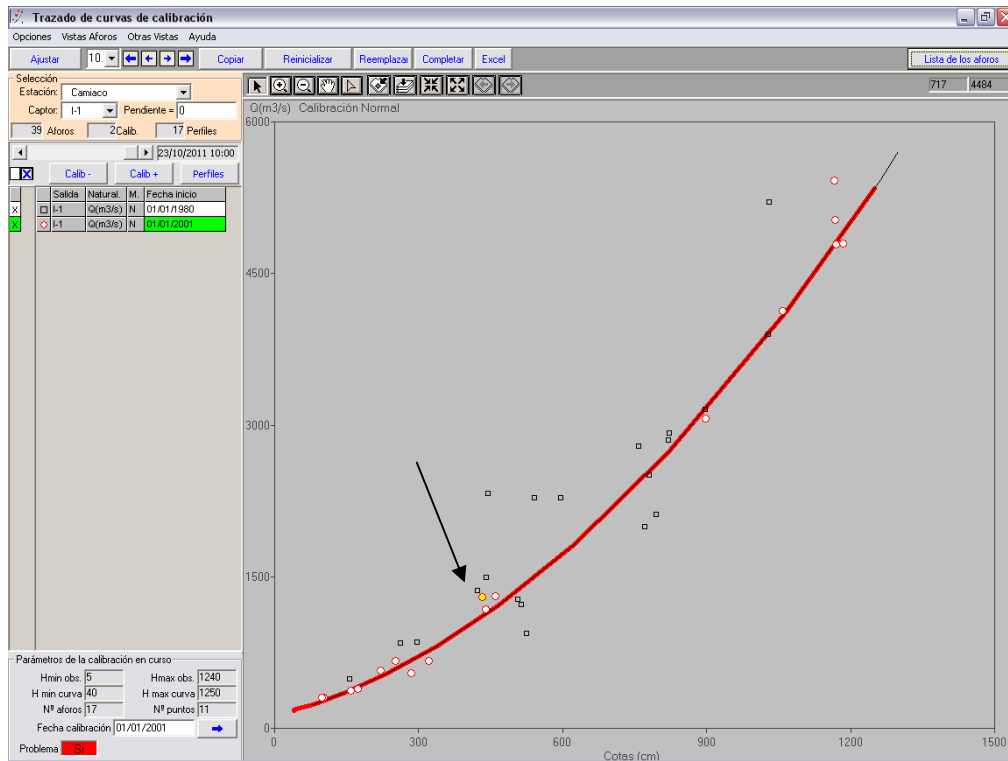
Trazado de curvas de calibración

Opciones Vistas Aforos Otras Vistas Ayuda

Ajustar 10 Copiar Reinicializar Reemplazar Completar Excel Lista de los aforos

717 4484

Selección
Estación: Camiaco
Captor: I-1 Pendiente = 0
39 Aforos 2 Calib. 17 Perfiles

23/10/2011 10:00

Calib - Calib + Perfiles

| | | Salida | Natural. | M. | Fecha inicio |
|---|---|---|---|---|---|
| X | | I-1 | Q(m3/s) | N | 01/01/1980 |
| X | | I-1 | Q(m3/s) | N | 01/01/2001 |

Parámetros de la calibración en curso
Hmin obs. 5 Hmax obs. 1240
H min curva 40 H max curva 1250
Nº aforos 17 Nº puntos 11
Fecha calibración 01/01/2001
Problema Si

Q(m3/s) Calibración Normal

6000
4500
3000
1500
0

0 300 600 900 1200 1500
Cotas (cm)